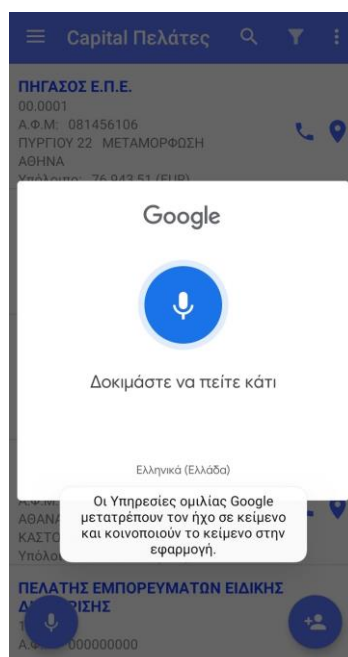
Capital Πελάτες

ΠΗΓΑΣΟΣ Ε.Π.Ε.
00.0001
Α.Φ.Μ: 081456106
ΠΥΡΓΙΟΥ 22 ΜΕΤΑΜΟΡΦΩΣΗ
ΑΘΗΝΑ
Υπόλοιπο: 76.943,51 (EUR)

Google

Δοκιμάστε να πείτε κάτι

Ελληνικά (Ελλάδα)

Α.Φ.Μ
ΑΘΑΝ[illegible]
ΚΑΣΤΟ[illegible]
Υπόλο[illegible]

Οι Υπηρεσίες ομιλίας Google μετατρέπουν τον ήχο σε κείμενο και κοινοποιούν το κείμενο στην εφαρμογή.

ΠΕΛΑΤΗΣ ΕΜΠΟΡΕΥΜΑΤΩΝ ΕΙΔΙΚΗΣ ΔΙ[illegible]ΡΙΣΗΣ
1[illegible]
Α.Φ.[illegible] 000000000